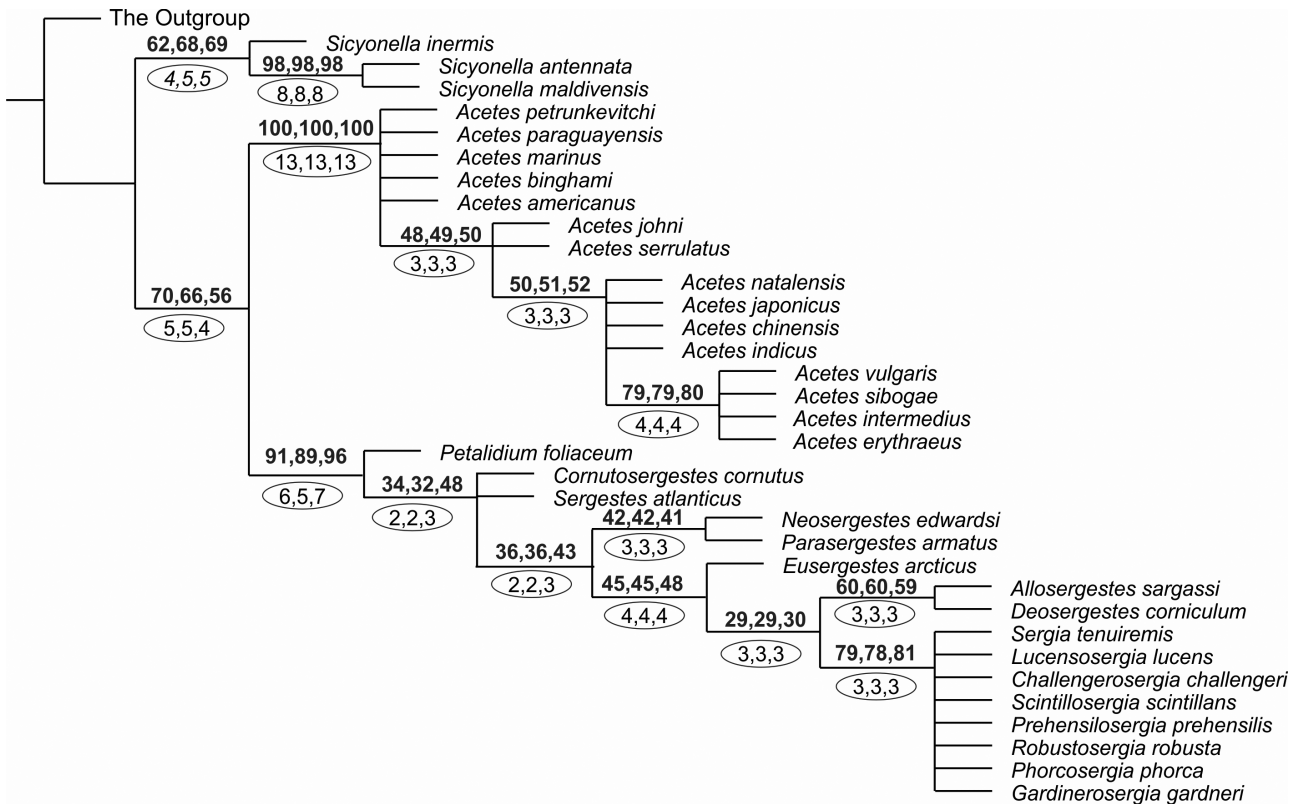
The Outgroup
62,68,69
4,5,5
Sicyonella inermis
98,98,98
8,8,8
Sicyonella antennata
Sicyonella maldivensis
100,100,100
13,13,13
Acetes petrunkevitchi
Acetes paraguayensis
Acetes marinus
Acetes binghami
Acetes americanus
48,49,50
3,3,3
Acetes johni
Acetes serrulatus
70,66,56
5,5,4
50,51,52
3,3,3
Acetes natalensis
Acetes japonicus
Acetes chinensis
Acetes indicus
79,79,80
4,4,4
Acetes vulgaris
Acetes sibogae
Acetes intermedius
Acetes erythraeus
91,89,96
6,5,7
Petalidium foliaceum
34,32,48
2,2,3
Cornutosergestes cornutus
Sergestes atlanticus
42,42,41
3,3,3
Neosergestes edwardsi
Parasergestes armatus
36,36,43
2,2,3
45,45,48
4,4,4
Eusergestes arcticus
60,60,59
3,3,3
Allosergestes sargassi
Deosergestes corniculum
29,29,30
3,3,3
79,78,81
3,3,3
Sergia tenuiremis
Lucensosergia lucens
Challengerosergia challengeri
Scintillosergia scintillans
Prehensilosergia prehensilis
Robustosergia robusta
Phorcosergia phorca
Gardinerosergia gardneri